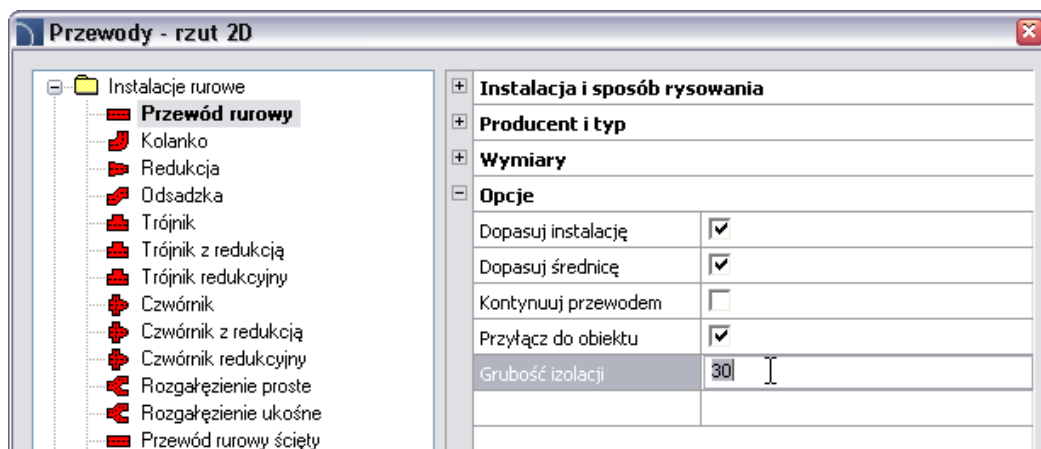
Przewody - rzut 2D

Instalacje rurowe
Przewód rurowy
Kolanko
Redukcja
Odsadzka
Trójnik
Trójnik z redukcją
Trójnik redukcyjny
Czwórnik
Czwórnik z redukcją
Czwórnik redukcyjny
Rozgałęzienie proste
Rozgałęzienie ukośne
Przewód rurowy ścięty

Instalacja i sposób rysowania
Producent i typ
Wymiary
Opcje

| | |
|---|---|
| Dopasuj instalację | ☑ |
| Dopasuj średnicę | ☑ |
| Kontynuuj przewodem | ☐ |
| Przyłącz do obiektu | ☑ |
| Grubość izolacji | 30 |